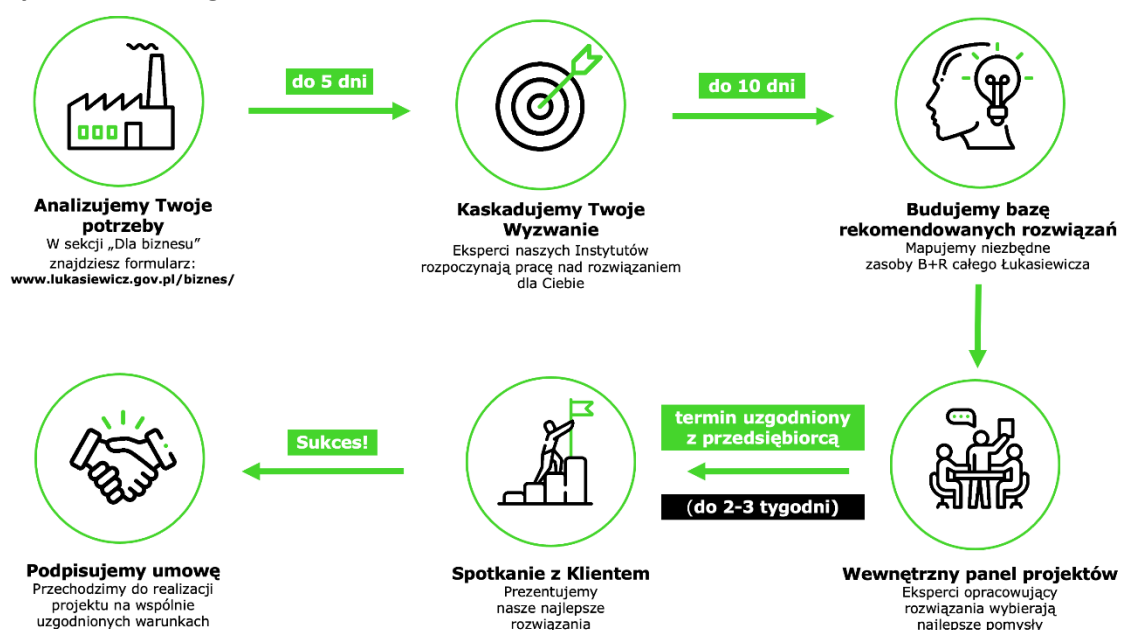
do 5 dni

do 10 dni

Analizujemy Twoje potrzeby
W sekcji „Dla biznesu" znajdziesz formularz:
www.lukasiewicz.gov.pl/biznes/

Kaskadujemy Twoje Wyzwanie
Eksperci naszych Instytutów rozpoczynają pracę nad rozwiązaniem dla Ciebie

Budujemy bazę rekomendowanych rozwiązań
Mapujemy niezbędne zasoby B+R całego Łukasiewicza

Sukces!

termin uzgodniony z przedsiębiorcą

(do 2-3 tygodni)

Podpisujemy umowę
Przechodzimy do realizacji projektu na wspólnie uzgodnionych warunkach

Spotkanie z Klientem
Prezentujemy nasze najlepsze rozwiązania

Wewnętrzny panel projektów
Eksperci opracowujący rozwiązania wybierają najlepsze pomysły